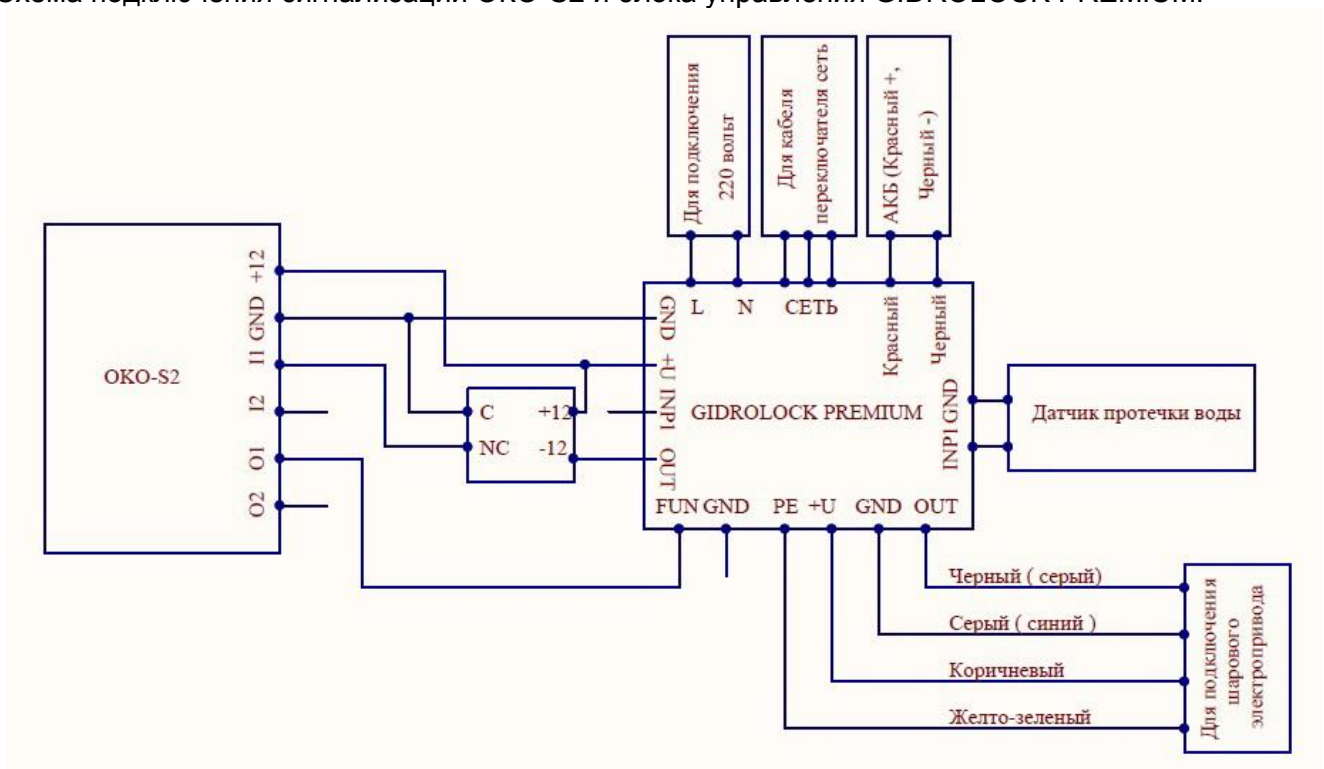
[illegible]

Для подключения 220 вольт

Для кабеля переключателя сеть

АКБ (Красный +, Черный -)

OKO-S2

+12
GND
I1
I2
O1
O2

C
NC
+12
-12

GND
+U
INP1
OUT

L N СЕТЬ

Красный
Черный

GIDROLOCK PREMIUM

INP1 GND

Датчик протечки воды

FUN GND PE +U GND OUT

Черный ( серый)
Серый ( синий )
Коричневый
Желто-зеленый

Для подключения шарового электропривода